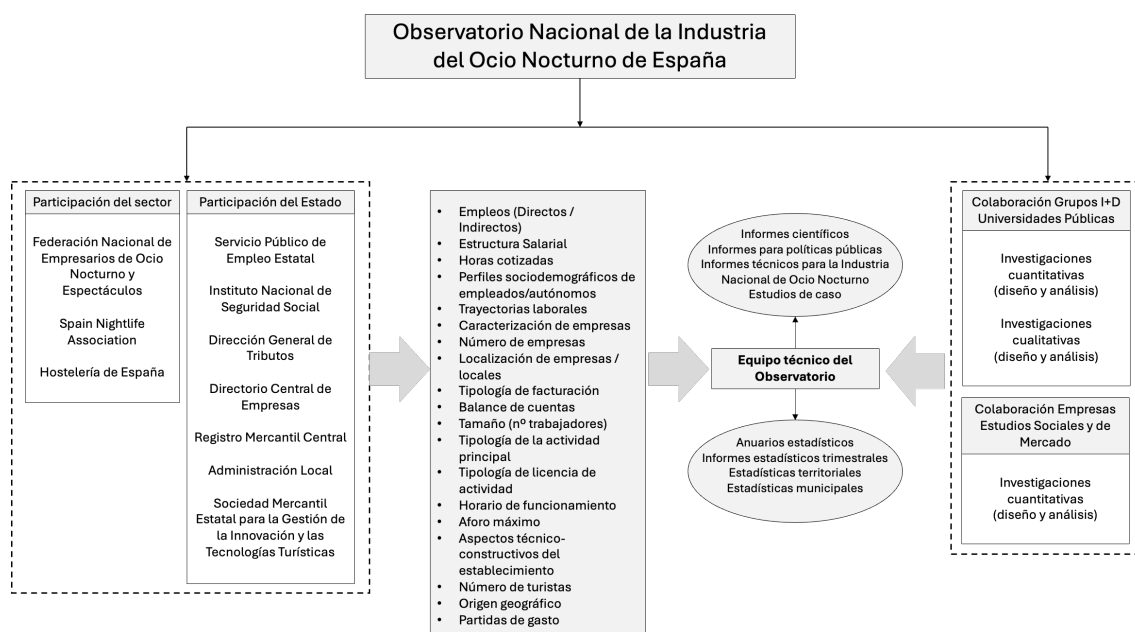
Observatorio Nacional de la Industria del Ocio Nocturno de España

Participación del sector

Federación Nacional de Empresarios de Ocio Nocturno y Espectáculos

Spain Nightlife Association

Hostelería de España

Participación del Estado

Servicio Público de Empleo Estatal

Instituto Nacional de Seguridad Social

Dirección General de Tributos

Directorio Central de Empresas

Registro Mercantil Central

Administración Local

Sociedad Mercantil Estatal para la Gestión de la Innovación y las Tecnologías Turísticas

- Empleos (Directos / Indirectos)
- Estructura Salarial
- Horas cotizadas
- Perfiles sociodemográficos de empleados/autónomos
- Trayectorias laborales
- Caracterización de empresas
- Número de empresas
- Localización de empresas / locales
- Tipología de facturación
- Balance de cuentas
- Tamaño (nº trabajadores)
- Tipología de la actividad principal
- Tipología de licencia de actividad
- Horario de funcionamiento
- Aforo máximo
- Aspectos técnico-constructivos del establecimiento
- Número de turistas
- Origen geográfico
- Partidas de gasto

Informes científicos
Informes para políticas públicas
Informes técnicos para la Industria Nacional de Ocio Nocturno
Estudios de caso

Equipo técnico del Observatorio

Anuarios estadísticos
Informes estadísticos trimestrales
Estadísticas territoriales
Estadísticas municipales

Colaboración Grupos I+D Universidades Públicas

Investigaciones cuantitativas (diseño y análisis)

Investigaciones cualitativas (diseño y análisis)

Colaboración Empresas Estudios Sociales y de Mercado

Investigaciones cuantitativas (diseño y análisis)